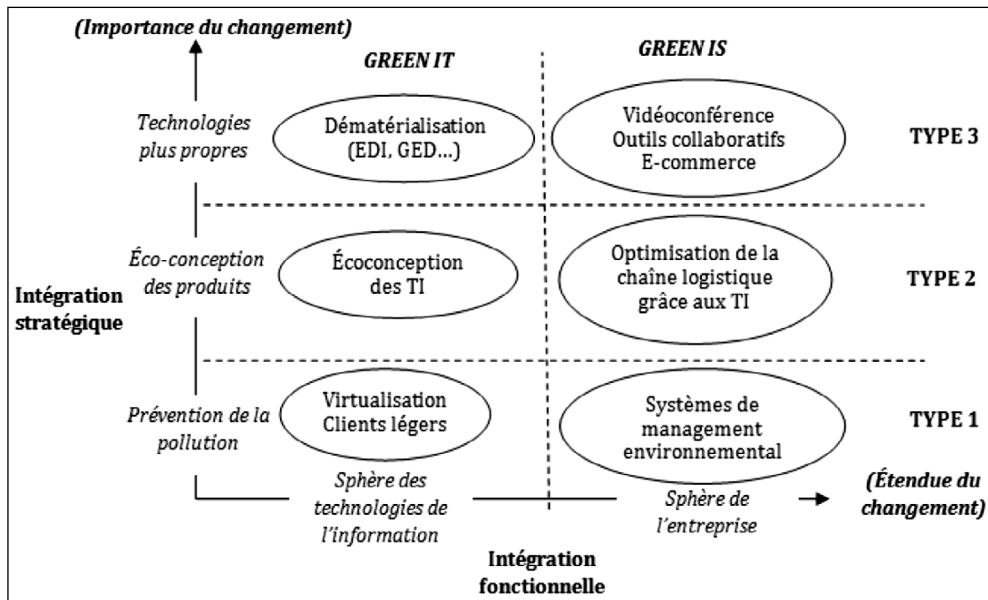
(Importance du changement)

GREEN IT

GREEN IS

Technologies plus propres

Dématérialisation (EDI, GED…)

Vidéoconférence Outils collaboratifs E-commerce

TYPE 3

Éco-conception des produits

Écoconception des TI

Optimisation de la chaîne logistique grâce aux TI

TYPE 2

Intégration stratégique

Prévention de la pollution

Virtualisation Clients légers

Systèmes de management environnemental

TYPE 1

Sphère des technologies de l'information

Sphère de l'entreprise

(Étendue du changement)

Intégration fonctionnelle